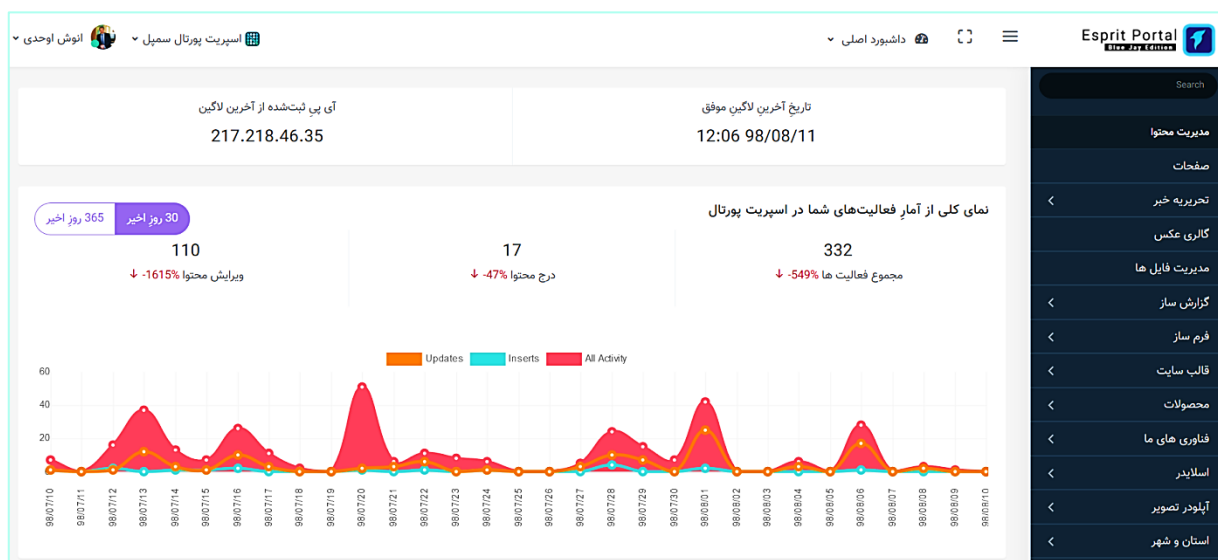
Esprit Portal
Blue Jay Edition

داشبورد اصلی

اسپریت پورتال سمپل

انوش اوحدی

Search

مدیریت محتوا
صفحات
تحریریه خبر
گالری عکس
مدیریت فایل ها
گزارش ساز
فرم ساز
قالب سایت
محصولات
فناوری های ما
اسلایدر
آپلودر تصویر
استان و شهر

تاریخ آخرین لاگینِ موفق
12:06 98/08/11

آی پی ثبت‌شده از آخرین لاگین
217.218.46.35

نمای کلی از آمارِ فعالیت‌های شما در اسپریت پورتال

30 روزِ اخیر
365 روزِ اخیر

332
مجموع فعالیت ها ↓ -549%

17
درج محتوا ↓ -47%

110
ویرایش محتوا ↓ -1615%

Updates
Inserts
All Activity

60
40
20
0

98/07/10
98/07/11
98/07/12
98/07/13
98/07/14
98/07/15
98/07/16
98/07/17
98/07/18
98/07/19
98/07/20
98/07/21
98/07/22
98/07/23
98/07/24
98/07/25
98/07/26
98/07/27
98/07/28
98/07/29
98/07/30
98/08/01
98/08/02
98/08/03
98/08/04
98/08/05
98/08/06
98/08/07
98/08/08
98/08/09
98/08/10